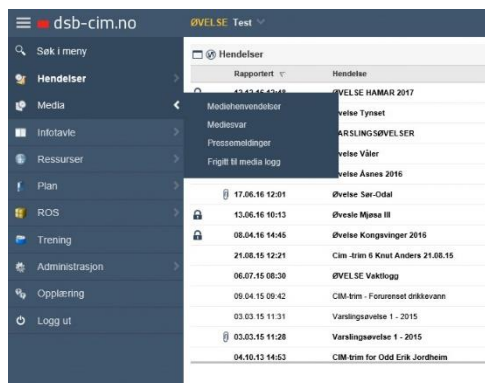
dsb-cim.no
ØVELSE Test

Søk i meny
Hendelser
Media
Infotavle
Ressurser
Plan
ROS
Trening
Administrasjon
Opplæring
Logg ut

Mediehenvendelser
Mediesvar
Pressemeldinger
Frigitt til media logg

Hendelser

| Rapportert | Hendelse |
|---|---|
| 13.12.16 12:48 | ØVELSE HAMAR 2017 |
| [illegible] | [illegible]velse Tynset |
| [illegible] | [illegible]VARSLINGSØVELSER |
| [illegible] | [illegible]velse Våler |
| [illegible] | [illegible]velse Åsnes 2016 |
| 17.06.16 12:01 | Øvelse Sør-Odal |
| 13.06.16 10:13 | Øvesle Mjøsa III |
| 08.04.16 14:45 | Øvelse Kongsvinger 2016 |
| 21.08.15 12:21 | Cim -trim 6 Knut Anders 21.08.15 |
| 06.07.15 08:30 | ØVELSE Vaktlogg |
| 09.04.15 09:42 | CIM-trim - Forurenset drikkevann |
| 03.03.15 11:31 | Varslingsøvelse 1 - 2015 |
| 03.03.15 11:28 | Varslingsøvelse 1 - 2015 |
| 04.10.13 14:53 | CIM-trim for Odd Erik Jordheim |